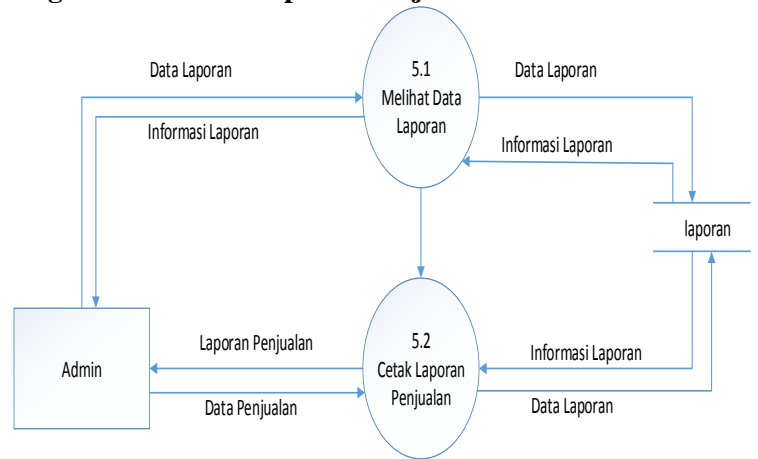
Data Laporan

5.1 Melihat Data Laporan

Data Laporan

Informasi Laporan

Informasi Laporan

laporan

Admin

Laporan Penjualan

5.2 Cetak Laporan Penjualan

Informasi Laporan

Data Penjualan

Data Laporan